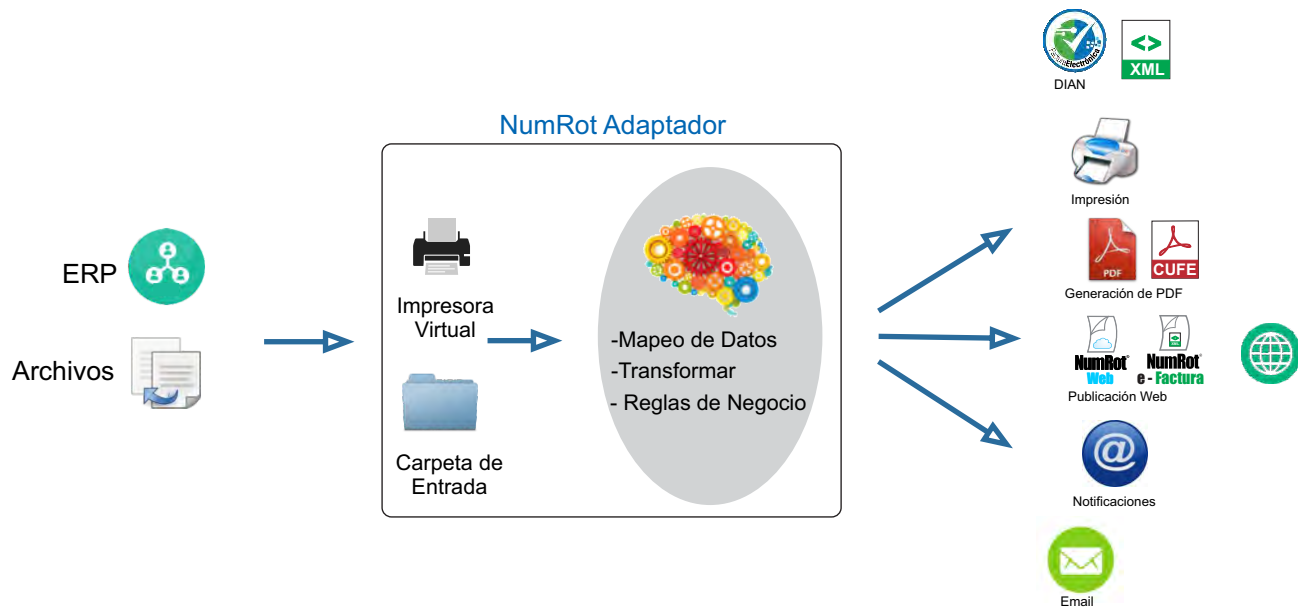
Factura Electrónica
XML
DIAN

NumRot Adaptador

Impresión

ERP

PDF
CUFE

Generación de PDF

Impresora Virtual

-Mapeo de Datos
-Transformar
- Reglas de Negocio

Archivos

NumRot Web
NumRot e - Factura
Publicación Web

Carpeta de Entrada

@
Notificaciones

Email